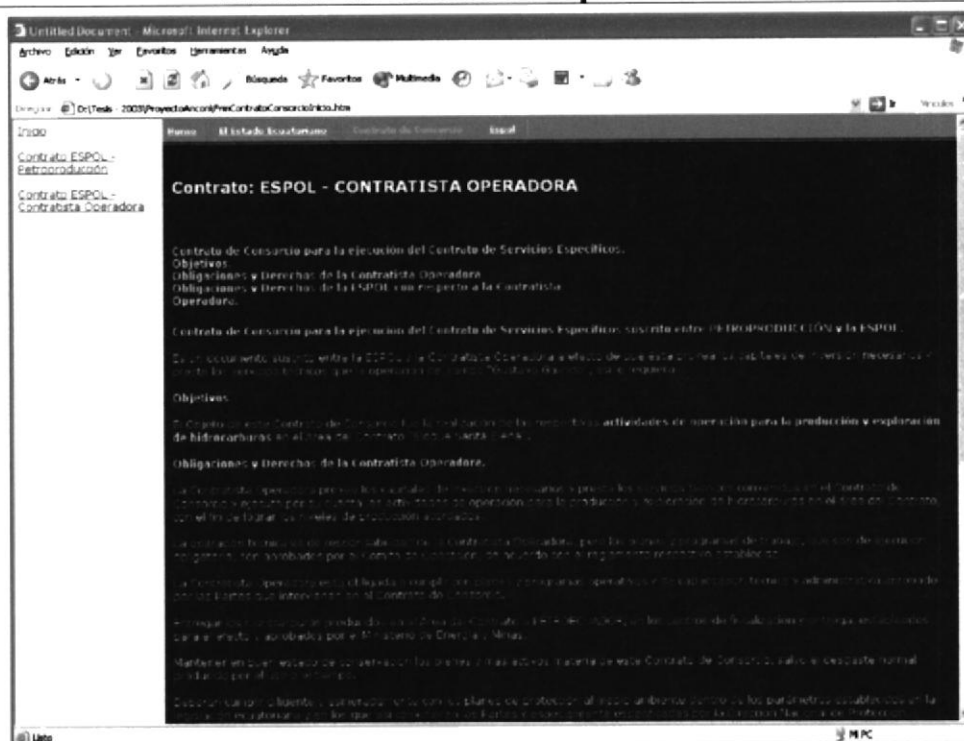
Untitled Document - Microsoft Internet Explorer

Archivo Edición Ver Favoritos Herramientas Ayuda

Atrás Búsqueda Favoritos Multimedia

Dirección D:\Tesis - 2003\ProyectoAncon\PreContratoConsorcioInicio.htm Ir Vínculos

Inicio

Contrato ESPOL - Petroproducción

Contrato ESPOL - Contratista Operadora

Inicio El Estado Ecuatoriano Contrato de Consorcio Espol

Contrato: ESPOL - CONTRATISTA OPERADORA

Contrato de Consorcio para la ejecución del Contrato de Servicios Específicos.
Objetivos
Obligaciones y Derechos de la Contratista Operadora
Obligaciones y Derechos de la ESPOL con respecto a la Contratista Operadora.

Contrato de Consorcio para la ejecución del Contrato de Servicios Específicos suscrito entre PETROPRODUCCIÓN y la ESPOL

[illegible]

Objetivos

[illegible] actividades de operación para la producción y exploración de hidrocarburos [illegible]

Obligaciones y Derechos de la Contratista Operadora.

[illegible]

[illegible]

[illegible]

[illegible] Ministerio de Energía y Minas.

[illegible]

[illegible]

Listo Mi PC